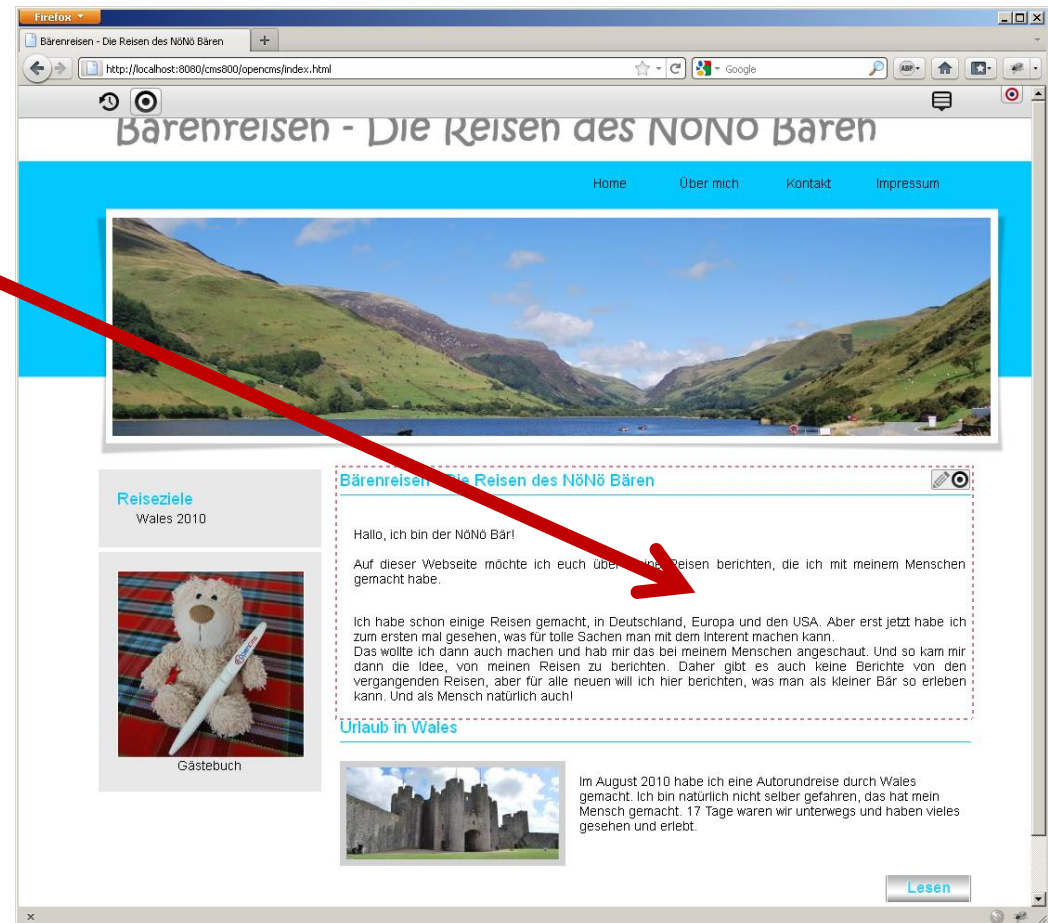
Firefox

Bärenreisen - Die Reisen des NöNö Bären

http://localhost:8080/cms800/opencms/index.html

Google

Bärenreisen - Die Reisen des NöNö Bären

Home Über mich Kontakt Impressum

Reiseziele
Wales 2010

Gästebuch

Bärenreisen - Die Reisen des NöNö Bären

Hallo, ich bin der NöNö Bär!

Auf dieser Webseite möchte ich euch über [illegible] Reisen berichten, die ich mit meinem Menschen gemacht habe.

Ich habe schon einige Reisen gemacht, in Deutschland, Europa und den USA. Aber erst jetzt habe ich zum ersten mal gesehen, was für tolle Sachen man mit dem Interent machen kann.
Das wollte ich dann auch machen und hab mir das bei meinem Menschen angeschaut. Und so kam mir dann die Idee, von meinen Reisen zu berichten. Daher gibt es auch keine Berichte von den vergangenden Reisen, aber für alle neuen will ich hier berichten, was man als kleiner Bär so erleben kann. Und als Mensch natürlich auch!

Urlaub in Wales

Im August 2010 habe ich eine Autorundreise durch Wales gemacht. Ich bin natürlich nicht selber gefahren, das hat mein Mensch gemacht. 17 Tage waren wir unterwegs und haben vieles gesehen und erlebt.

Lesen